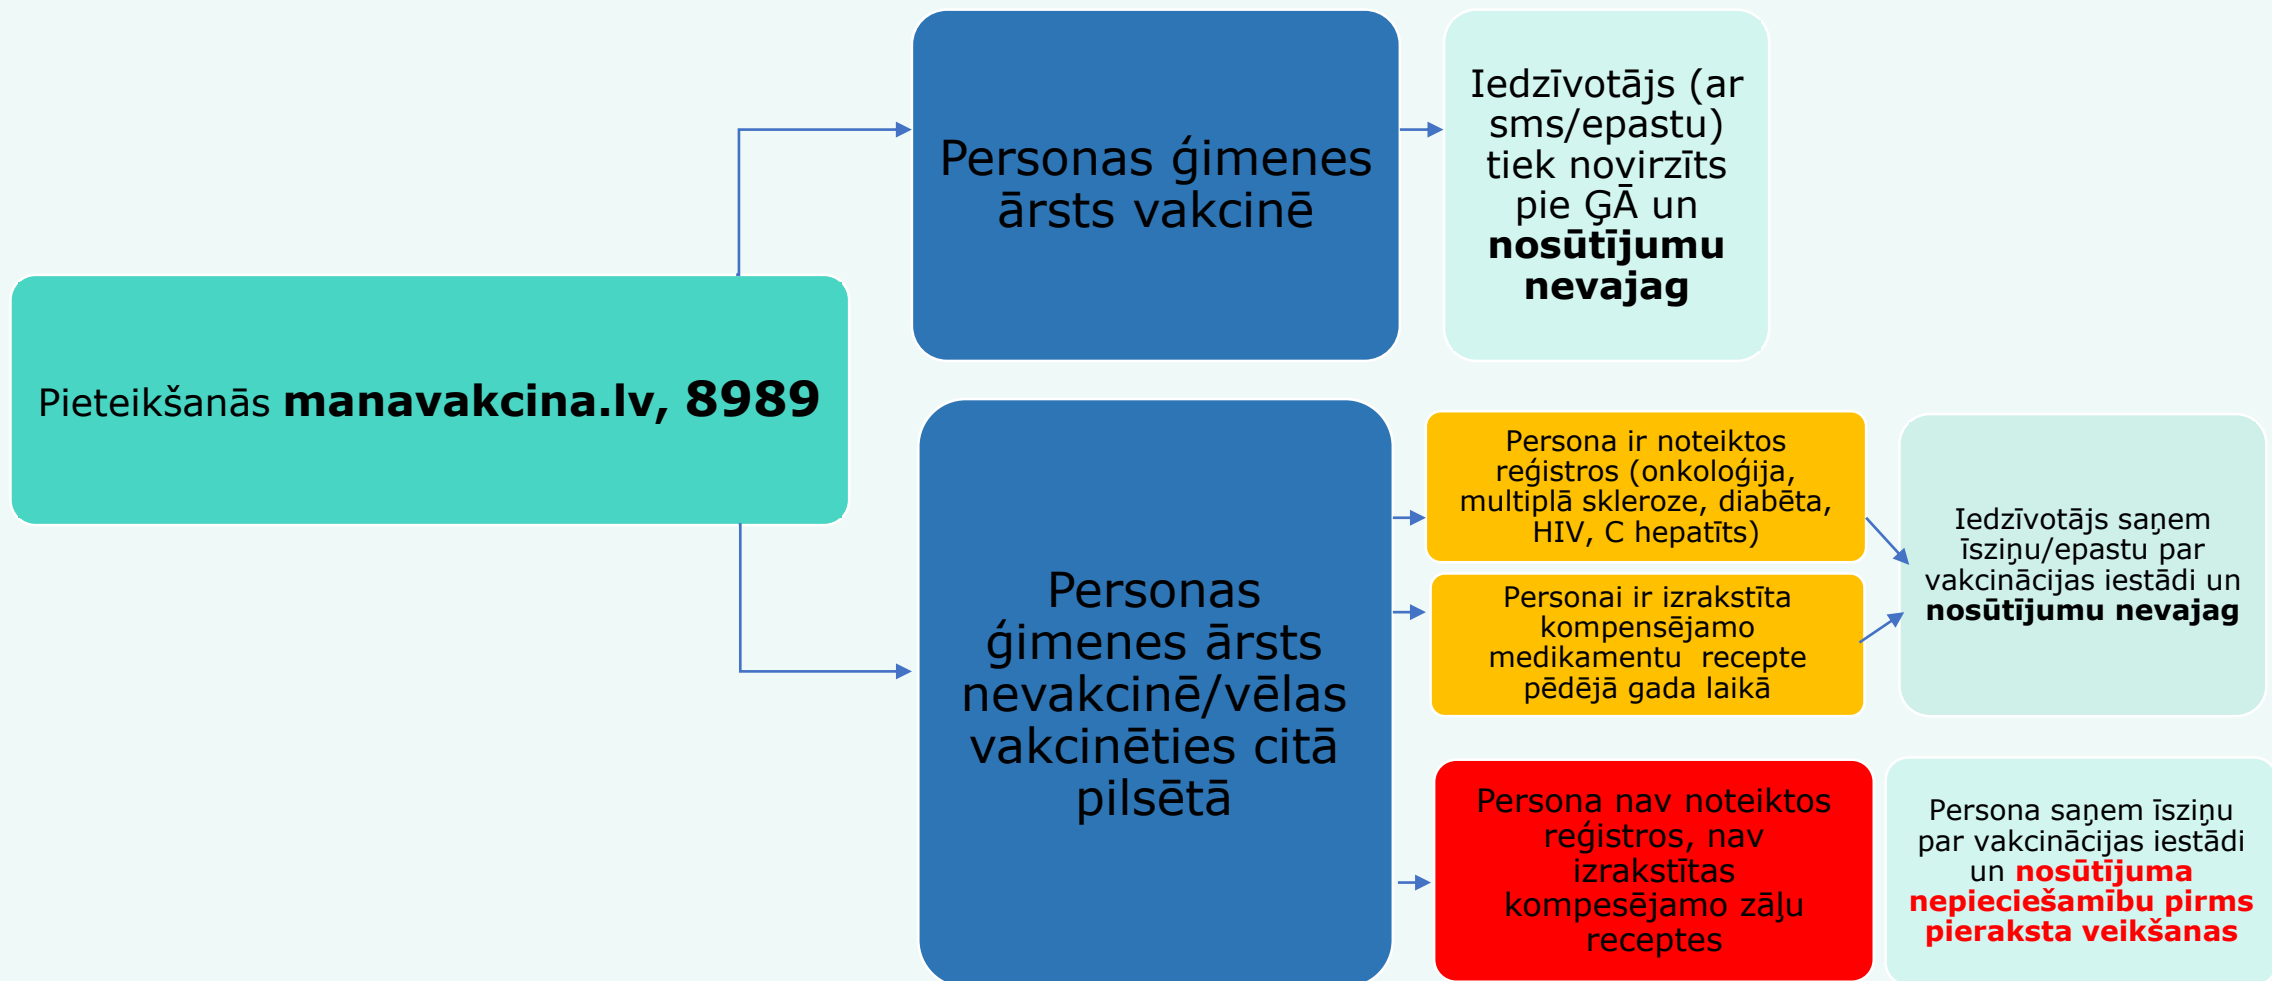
Pieteikšanās manavakcina.lv, 8989

Personas ģimenes ārsts vakcinē

Iedzīvotājs (ar sms/epastu) tiek novirzīts pie ĢĀ un nosūtījumu nevajag

Personas ģimenes ārsts nevakcinē/vēlas vakcinēties citā pilsētā

Persona ir noteiktos reģistros (onkoloģija, multiplā skleroze, diabēta, HIV, C hepatīts)

Personai ir izrakstīta kompensējamo medikamentu recepte pēdējā gada laikā

Iedzīvotājs saņem īsziņu/epastu par vakcinācijas iestādi un nosūtījumu nevajag

Persona nav noteiktos reģistros, nav izrakstītas kompesējamo zāļu receptes

Persona saņem īsziņu par vakcinācijas iestādi un nosūtījuma nepieciešamību pirms pieraksta veikšanas